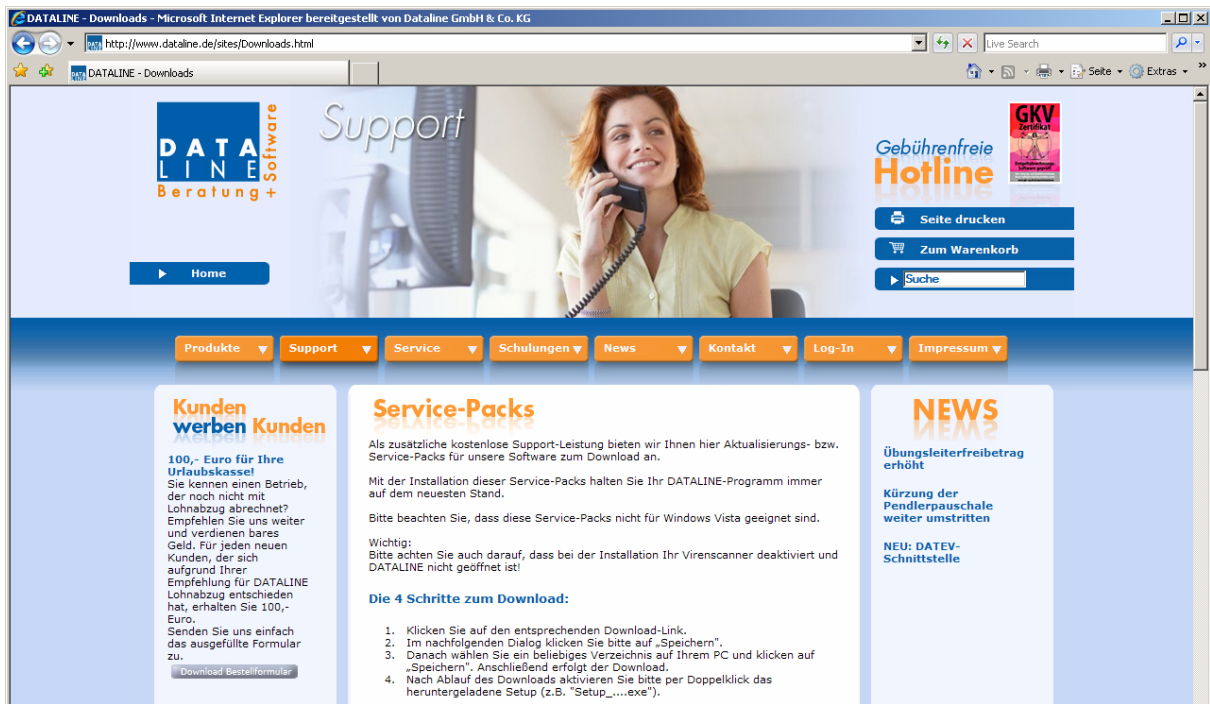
DATALINE - Downloads - Microsoft Internet Explorer bereitgestellt von Dataline GmbH & Co. KG

http://www.dataline.de/sites/Downloads.html

Live Search

DATALINE - Downloads

Seite · Extras ·

DATA LINE Software Beratung +

Support

Gebührenfreie Hotline

GKV Zertifikat

Seite drucken

Zum Warenkorb

Suche

Home

Produkte | Support | Service | Schulungen | News | Kontakt | Log-In | Impressum

Kunden werben Kunden

100,- Euro für Ihre Urlaubskasse!
Sie kennen einen Betrieb, der noch nicht mit Lohnabzug abrechnet? Empfehlen Sie uns weiter und verdienen bares Geld. Für jeden neuen Kunden, der sich aufgrund Ihrer Empfehlung für DATALINE Lohnabzug entschieden hat, erhalten Sie 100,- Euro.
Senden Sie uns einfach das ausgefüllte Formular zu.

Download Bestellformular

Service-Packs

Als zusätzliche kostenlose Support-Leistung bieten wir Ihnen hier Aktualisierungs- bzw. Service-Packs für unsere Software zum Download an.

Mit der Installation dieser Service-Packs halten Sie Ihr DATALINE-Programm immer auf dem neuesten Stand.

Bitte beachten Sie, dass diese Service-Packs nicht für Windows Vista geeignet sind.

Wichtig:
Bitte achten Sie auch darauf, dass bei der Installation Ihr Virenscanner deaktiviert und DATALINE nicht geöffnet ist!

Die 4 Schritte zum Download:

1. Klicken Sie auf den entsprechenden Download-Link.
2. Im nachfolgenden Dialog klicken Sie bitte auf „Speichern".
3. Danach wählen Sie ein beliebiges Verzeichnis auf Ihrem PC und klicken auf „Speichern". Anschließend erfolgt der Download.
4. Nach Ablauf des Downloads aktivieren Sie bitte per Doppelklick das heruntergeladene Setup (z.B. "Setup_....exe").

NEWS

Übungsleiterfreibetrag erhöht

Kürzung der Pendlerpauschale weiter umstritten

NEU: DATEV-Schnittstelle